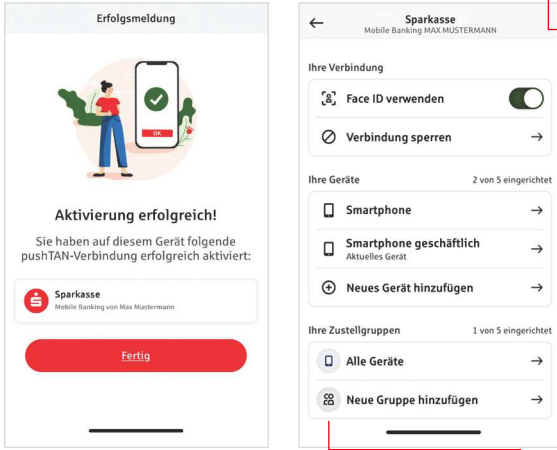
Erfolgsmeldung

OK

Aktivierung erfolgreich!

Sie haben auf diesem Gerät folgende pushTAN-Verbindung erfolgreich aktiviert:

Sparkasse
Mobile Banking von Max Mustermann

Fertig

←
Sparkasse
Mobile Banking MAX MUSTERMANN

Ihre Verbindung

Face ID verwenden

Verbindung sperren →

Ihre Geräte
2 von 5 eingerichtet

Smartphone →

Smartphone geschäftlich →
Aktuelles Gerät

Neues Gerät hinzufügen →

Ihre Zustellgruppen
1 von 5 eingerichtet

Alle Geräte →

Neue Gruppe hinzufügen →